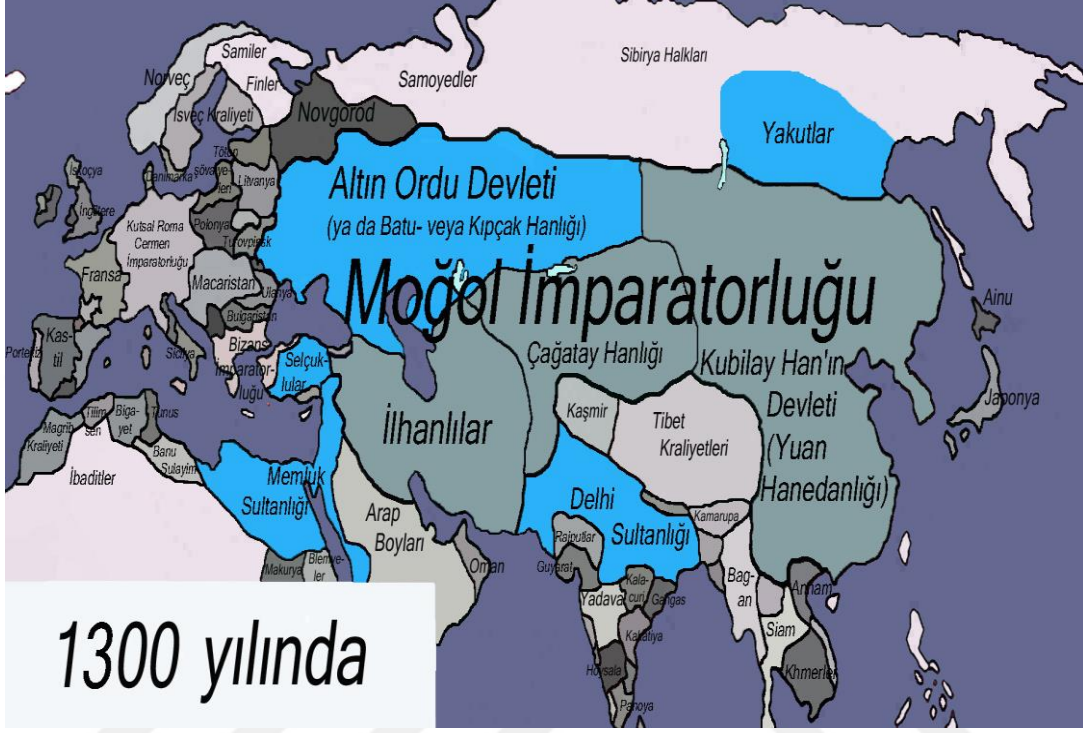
Samiler
Sibirya Halkları
Norveç
Finler
Samoyedler
İsveç Kraliyeti
Novgorod
Yakutlar
İskoçya
Danimarka
Töton şövalyeleri
Litvanya
Altın Ordu Devleti
(ya da Batu- veya Kıpçak Hanlığı)
İngiltere
Kutsal Roma Cermen İmparatorluğu
Polonya
Turovpinsk
Fransa
Macaristan
Ulahya
Moğol İmparatorluğu
Ainu
Kastil
Portekiz
Bulgaristan
Sicilya
Bizans İmparatorluğu
Selçuklular
Çağatay Hanlığı
Kubilay Han'ın Devleti (Yuan Hanedanlığı)
Japonya
Magrib Kraliyeti
Tilimsen
Bigayet
Tunus
Kaşmir
Tibet Kraliyetleri
İlhanlılar
İbaditler
Banu Sulayim
Memlük Sultanlığı
Delhi Sultanlığı
Arap Boyları
Kamarupa
Rajputlar
Makurya
Blemmeler
Umman
Guyarat
Kalacuri
Gangas
Bagan
Annam
Yadava
Kakatiya
Siam
1300 yılında
Hoysala
Pandya
Khmerler